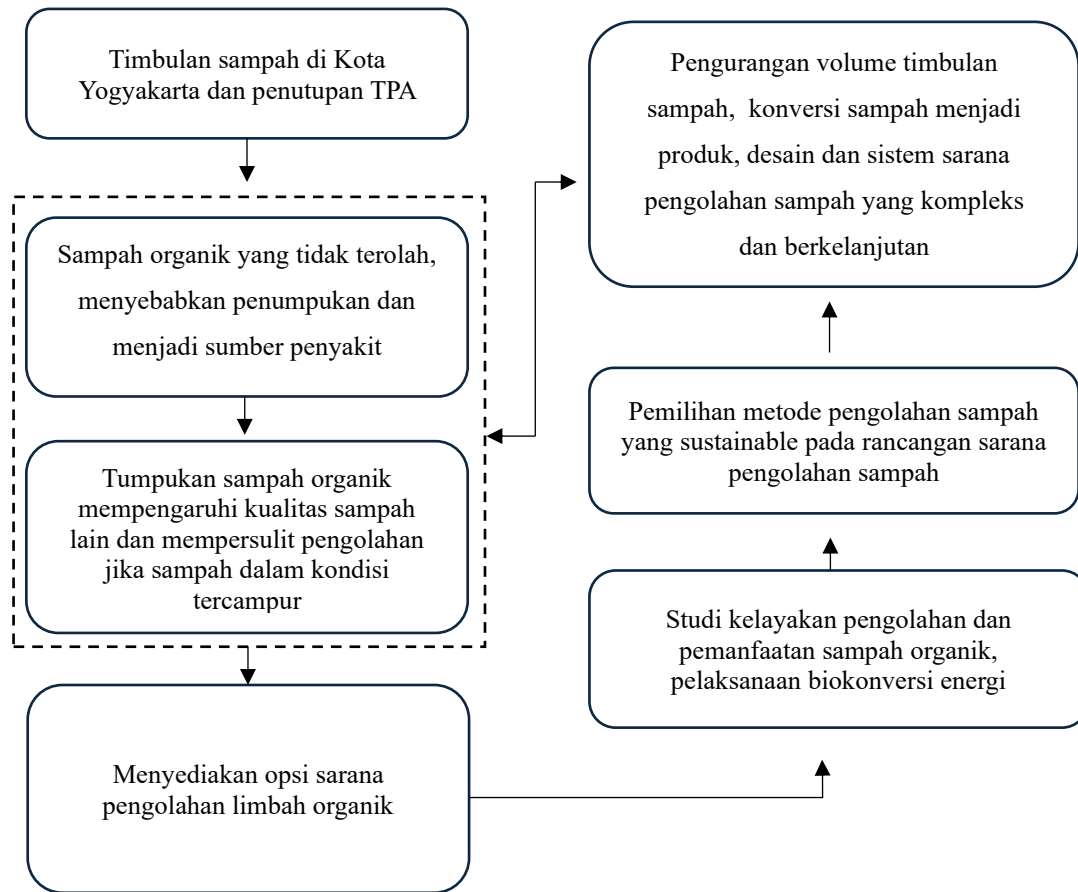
Timbulan sampah di Kota Yogyakarta dan penutupan TPA

Sampah organik yang tidak terolah, menyebabkan penumpukan dan menjadi sumber penyakit

Tumpukan sampah organik mempengaruhi kualitas sampah lain dan mempersulit pengolahan jika sampah dalam kondisi tercampur

Menyediakan opsi sarana pengolahan limbah organik

Studi kelayakan pengolahan dan pemanfaatan sampah organik, pelaksanaan biokonversi energi

Pemilihan metode pengolahan sampah yang sustainable pada rancangan sarana pengolahan sampah

Pengurangan volume timbulan sampah, konversi sampah menjadi produk, desain dan sistem sarana pengolahan sampah yang kompleks dan berkelanjutan